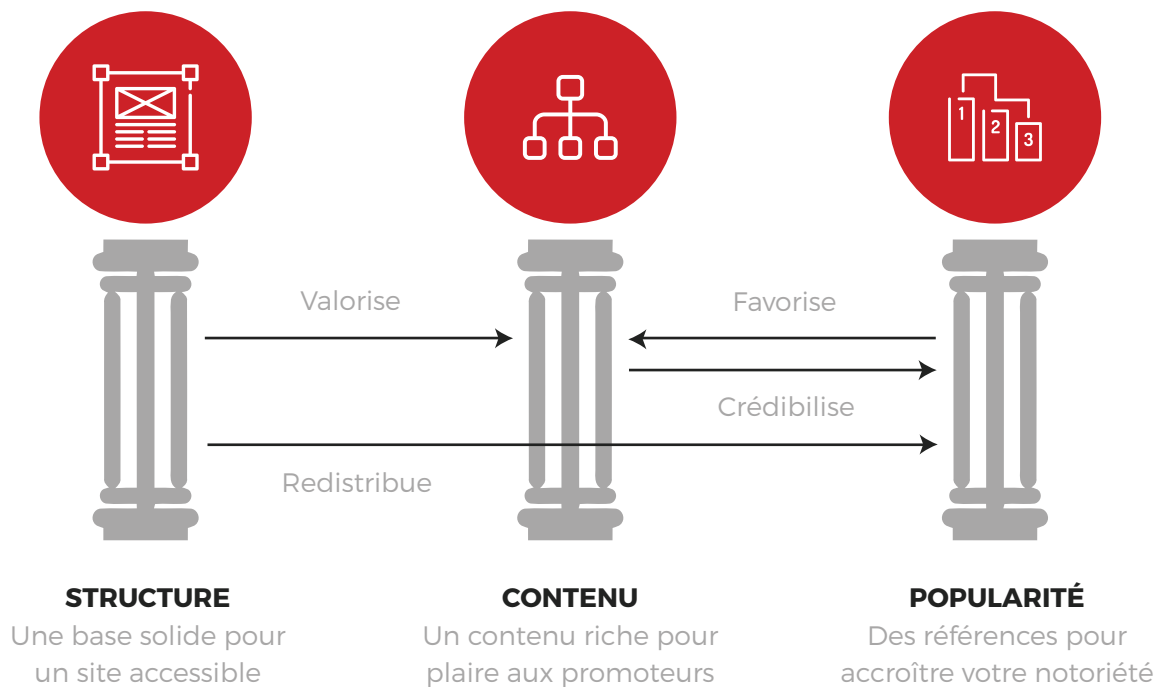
1
2
3

Valorise

Favorise

Crédibilise

Redistribue

STRUCTURE
Une base solide pour un site accessible

CONTENU
Un contenu riche pour plaire aux promoteurs

POPULARITÉ
Des références pour accroître votre notoriété